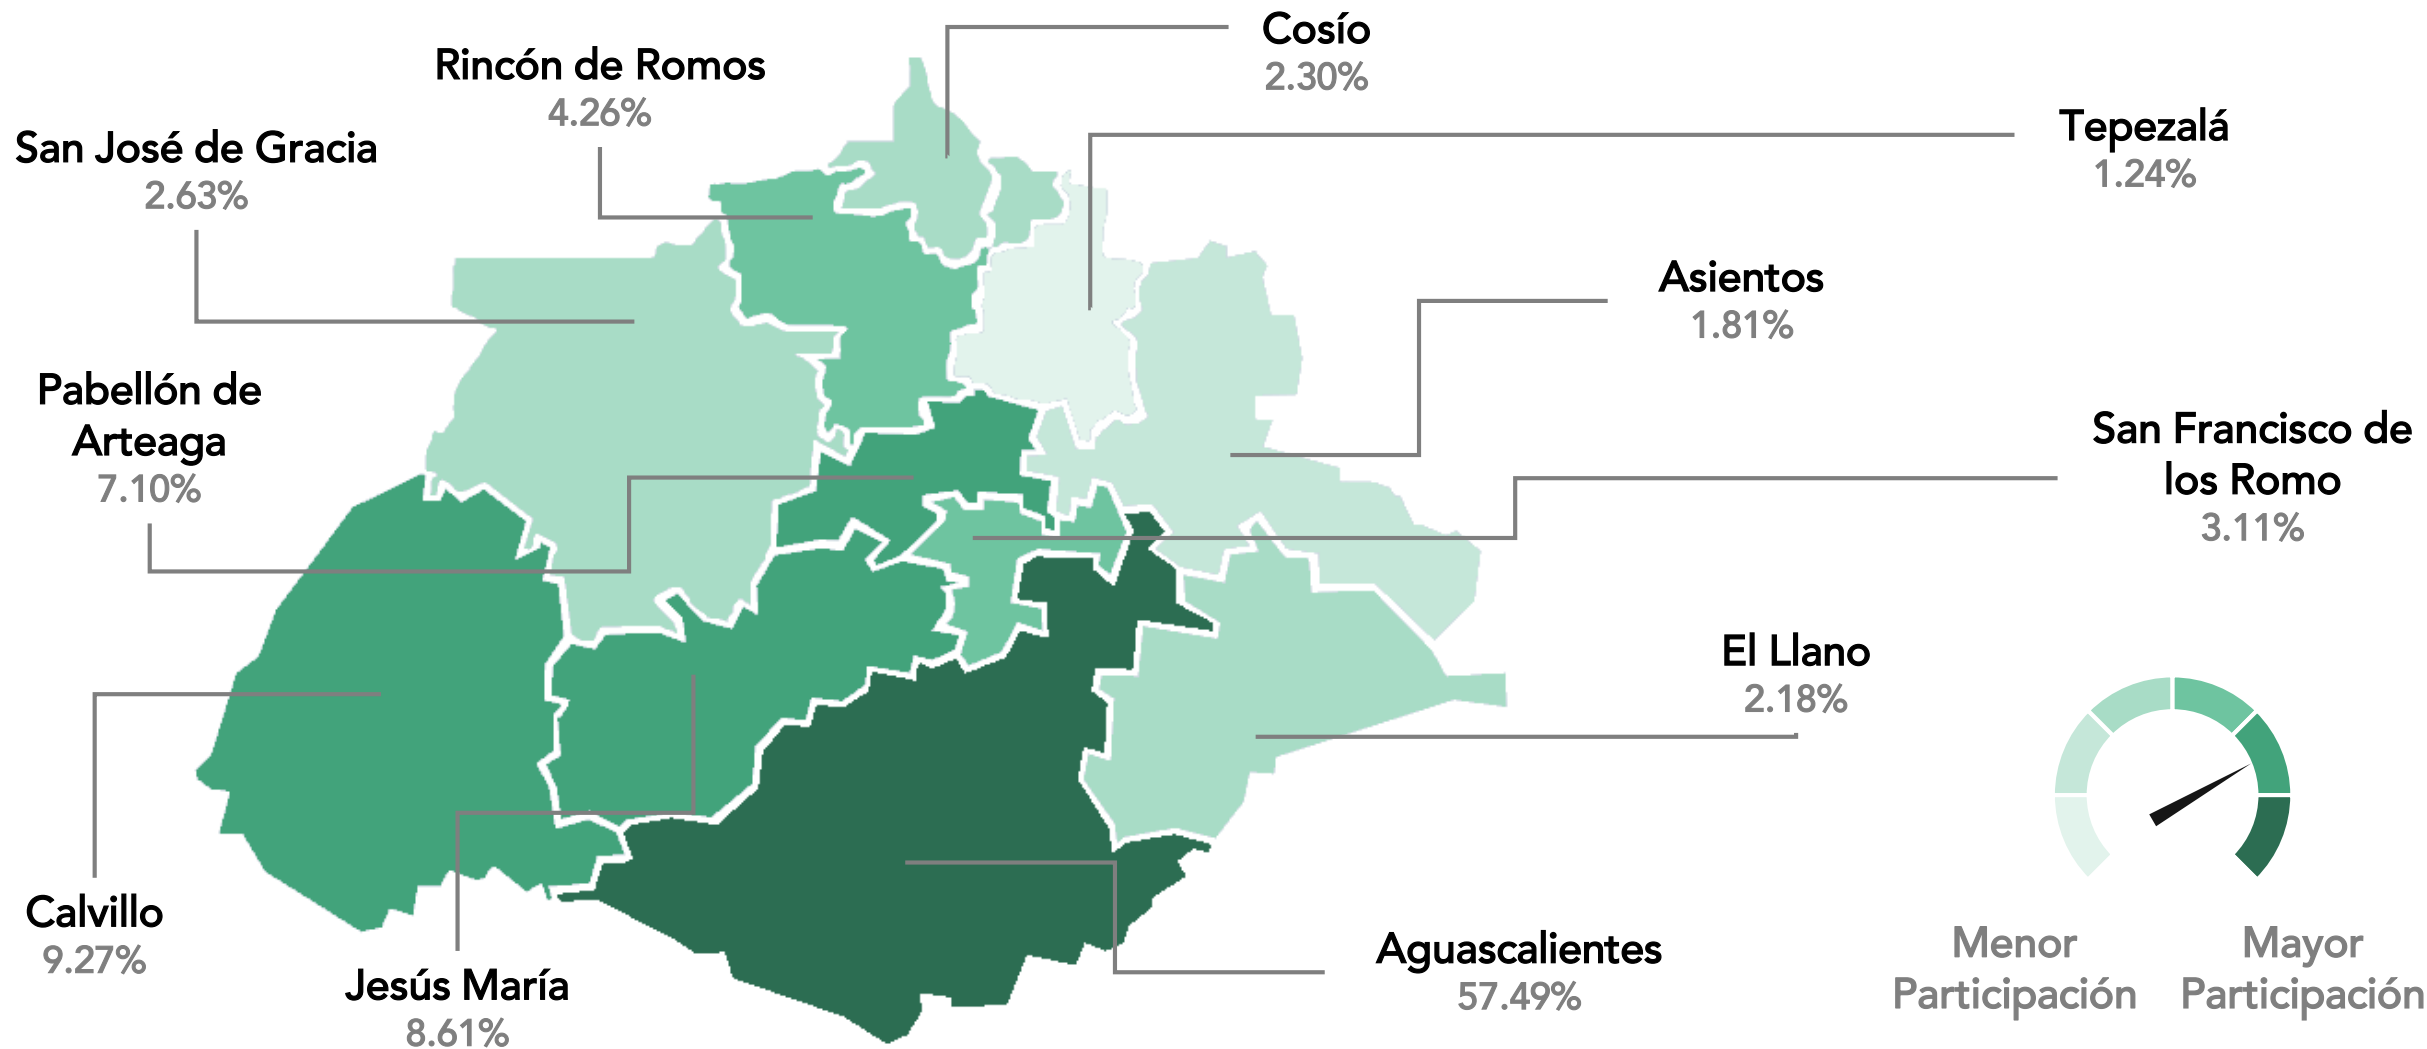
Cosío
2.30%

Rincón de Romos
4.26%

San José de Gracia
2.63%

Tepezalá
1.24%

Asientos
1.81%

Pabellón de Arteaga
7.10%

San Francisco de los Romo
3.11%

El Llano
2.18%

Calvillo
9.27%

Jesús María
8.61%

Aguascalientes
57.49%

Menor Participación

Mayor Participación